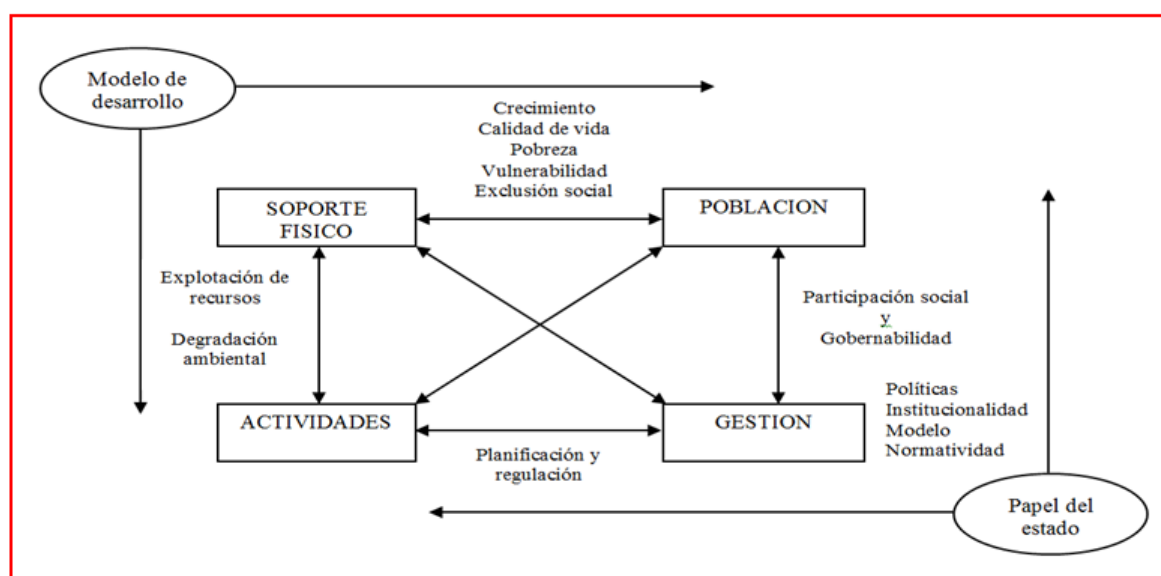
Modelo de desarrollo

Crecimiento
Calidad de vida
Pobreza
Vulnerabilidad
Exclusión social

SOPORTE FISICO

POBLACION

Explotación de recursos

Degradación ambiental

Participación social y Gobernabilidad

Políticas
Institucionalidad
Modelo
Normatividad

ACTIVIDADES

GESTION

Planificación y regulación

Papel del estado